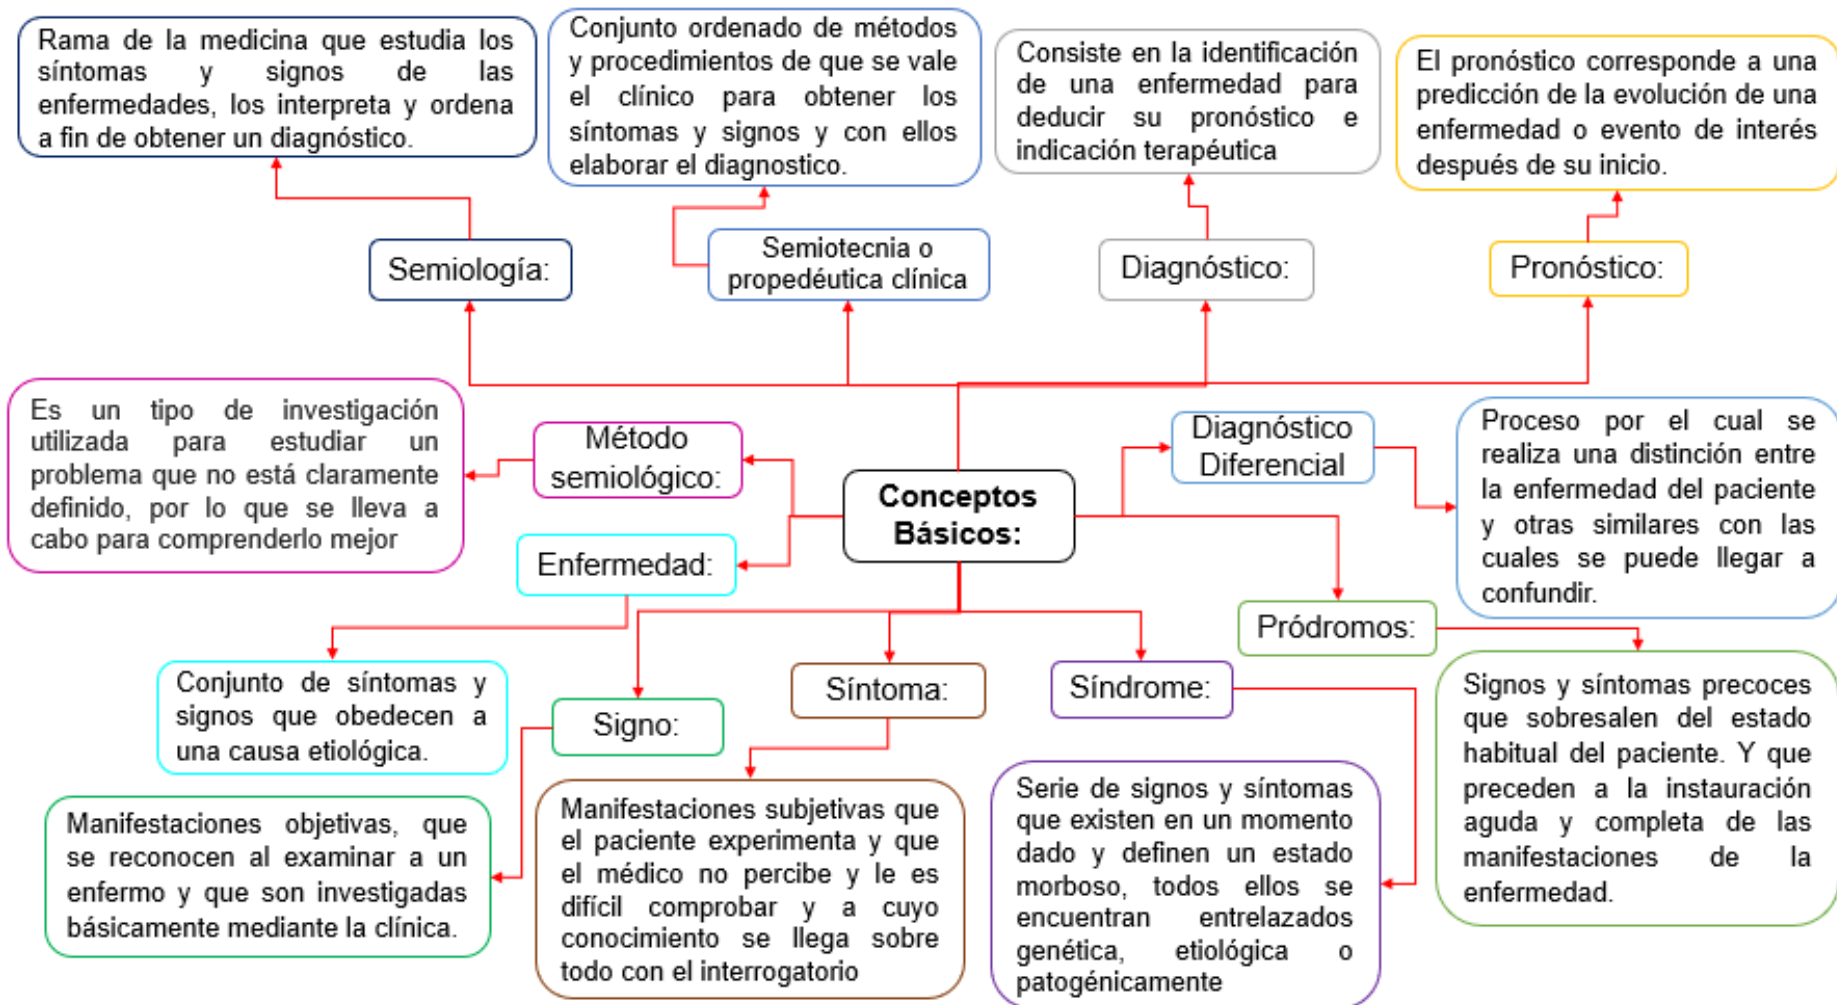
Conceptos Básicos:

Semiología:

Rama de la medicina que estudia los síntomas y signos de las enfermedades, los interpreta y ordena a fin de obtener un diagnóstico.

Semiotecnia o propedéutica clínica

Conjunto ordenado de métodos y procedimientos de que se vale el clínico para obtener los síntomas y signos y con ellos elaborar el diagnostico.

Diagnóstico:

Consiste en la identificación de una enfermedad para deducir su pronóstico e indicación terapéutica

Pronóstico:

El pronóstico corresponde a una predicción de la evolución de una enfermedad o evento de interés después de su inicio.

Método semiológico:

Es un tipo de investigación utilizada para estudiar un problema que no está claramente definido, por lo que se lleva a cabo para comprenderlo mejor

Diagnóstico Diferencial

Proceso por el cual se realiza una distinción entre la enfermedad del paciente y otras similares con las cuales se puede llegar a confundir.

Enfermedad:

Conjunto de síntomas y signos que obedecen a una causa etiológica.

Pródromos:

Signos y síntomas precoces que sobresalen del estado habitual del paciente. Y que preceden a la instauración aguda y completa de las manifestaciones de la enfermedad.

Signo:

Manifestaciones objetivas, que se reconocen al examinar a un enfermo y que son investigadas básicamente mediante la clínica.

Síntoma:

Manifestaciones subjetivas que el paciente experimenta y que el médico no percibe y le es difícil comprobar y a cuyo conocimiento se llega sobre todo con el interrogatorio

Síndrome:

Serie de signos y síntomas que existen en un momento dado y definen un estado morboso, todos ellos se encuentran entrelazados genética, etiológica o patogénicamente